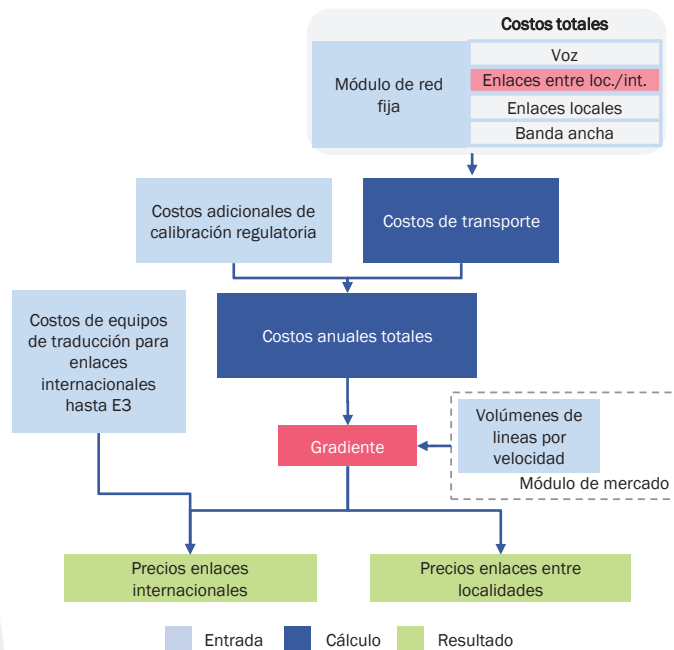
Costos totales

Módulo de red fija

Voz

Enlaces entre loc./int.

Enlaces locales

Banda ancha

Costos adicionales de calibración regulatoria

Costos de transporte

Costos de equipos de traducción para enlaces internacionales hasta E3

Costos anuales totales

Volúmenes de lineas por velocidad

Módulo de mercado

Gradiente

Precios enlaces internacionales

Precios enlaces entre localidades

Entrada

Cálculo

Resultado